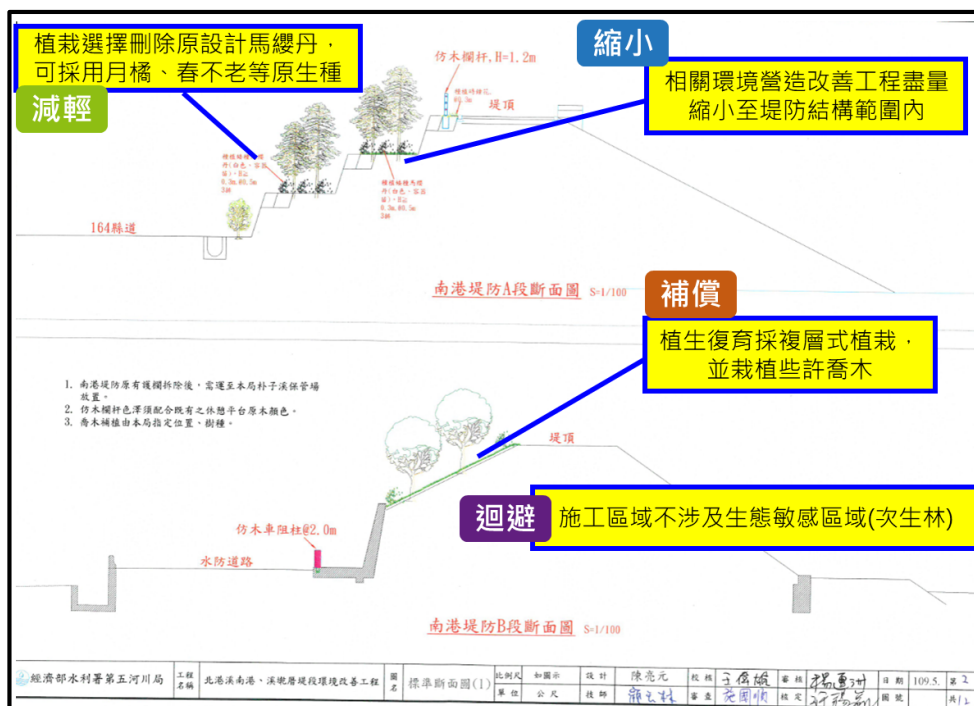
植栽選擇刪除原設計馬纓丹，可採用月橘、春不老等原生種

減輕

仿木欄杆,H=1.2m

縮小

相關環境營造改善工程盡量縮小至堤防結構範圍內

堤頂

164縣道

南港堤防A段斷面圖 S=1/100

補償

植生復育採複層式植栽，並栽植些許喬木

1. 南港堤防原有護欄拆除後，需運至本局朴子溪保管場放置。
2. 仿木欄杆色澤須配合既有之休憩平台原木顏色。
3. 喬木補植由本局指定位置、樹種。

堤頂

迴避

施工區域不涉及生態敏感區域(次生林)

仿木車阻柱@2.0m

水防道路

南港堤防B段斷面圖 S=1/100

| 經濟部水利署第五河川局 | 工程名稱 | 北港溪南港、溪墘層堤段環境改善工程 | 圖名 | 標準斷面圖(1) | 比例尺 | 如圖示 | 設計 | 陳亮元 | 校核 | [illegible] | 審核 | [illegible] | 日期 | 109.5. | 第 2 |
|---|---|---|---|---|---|---|---|---|---|---|---|---|---|---|---|
| | | | | | 單位 | 公尺 | 技師 | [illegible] | 審查 | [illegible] | 核定 | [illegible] | 圖號 | | 共 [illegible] |